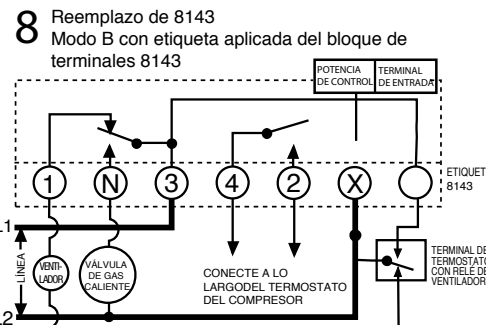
8 Reemplazo de 8143
Modo B con etiqueta aplicada del bloque de terminales 8143

POTENCIA DE CONTROL
TERMINAL DE ENTRADA

1
N
3
4
2
X

ETIQUET
8143

L1
LÍNEA
L2

VENTI-LADOR
VÁLVULA DE GAS CALIENTE

CONECTE A LO LARGODEL TERMOSTATO DEL COMPRESOR

TERMINAL DE TERMOSTATO CON RELÉ DE VENTILADOR